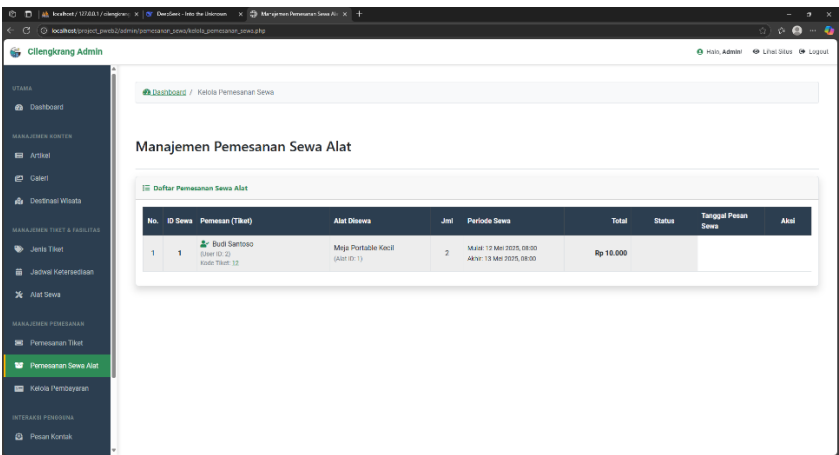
localhost / 127.0.0.1 / cilengkrang × | DeepSeek - Into the Unknown × | Manajemen Pemesanan Sewa Al × | +

localhost/project_pweb2/admin/pemesanan_sewa/kelola_pemesanan_sewa.php

Cilengkrang Admin

Halo, Admin! Lihat Situs Logout

UTAMA
Dashboard

MANAJEMEN KONTEN
Artikel
Galeri
Destinasi Wisata

MANAJEMEN TIKET & FASILITAS
Jenis Tiket
Jadwal Ketersediaan
Alat Sewa

MANAJEMEN PEMESANAN
Pemesanan Tiket
Pemesanan Sewa Alat
Kelola Pembayaran

INTERAKSI PENGGUNA
Pesan Kontak

Dashboard / Kelola Pemesanan Sewa

Manajemen Pemesanan Sewa Alat

Daftar Pemesanan Sewa Alat

| No. | ID Sewa | Pemesan (Tiket) | Alat Disewa | Jml | Periode Sewa | Total | Status | Tanggal Pesan Sewa | Aksi |
|---|---|---|---|---|---|---|---|---|---|
| 1 | 1 | Budi Santoso (User ID: 2) Kode Tiket: 13 | Meja Portable Kecil (Alat ID: 1) | 2 | Mulai: 12 Mei 2025, 08:00 Akhir: 13 Mei 2025, 08:00 | Rp 10.000 | | | |